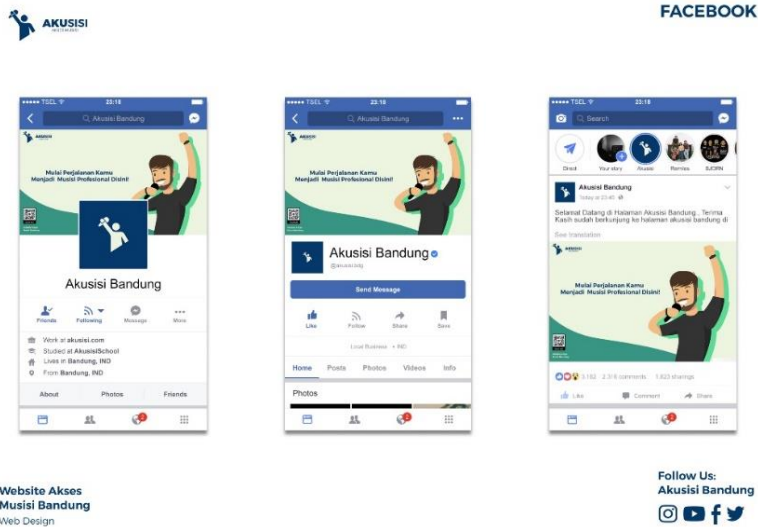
AKUSISI

FACEBOOK

●●●●● TSEL 23:18

Akusisi Bandung

Mulai Perjalanan Kamu Menjadi Musisi Profesional Disini!

Akusisi Bandung

Friends Following Message More

Work at akusisi.com
Studied at AkusisiSchool
Lives in Bandung, IND
From Bandung, IND

About Photos Friends

●●●●● TSEL 23:18

Akusisi Bandung

Mulai Perjalanan Kamu Menjadi Musisi Profesional Disini!

Akusisi Bandung
@akusisibdg

Send Message

Like Follow Share Save

Local Business · IND

Home Posts Photos Videos Info

Photos

●●●●● TSEL 23:18

Search

Direct Your story Akusisi Remiss SJORN

Akusisi Bandung
Today at 23:45

Selamat Datang di Halaman Akusisi Bandung , Terima Kasih sudah berkunjung ke halaman akusisi bandung di

See translation

Mulai Perjalanan Kamu Menjadi Musisi Profesional Disini!

3.182 2.316 comments 1.823 sharings

Like Comment Share

Website Akses Musisi Bandung
Web Design

Follow Us:
Akusisi Bandung